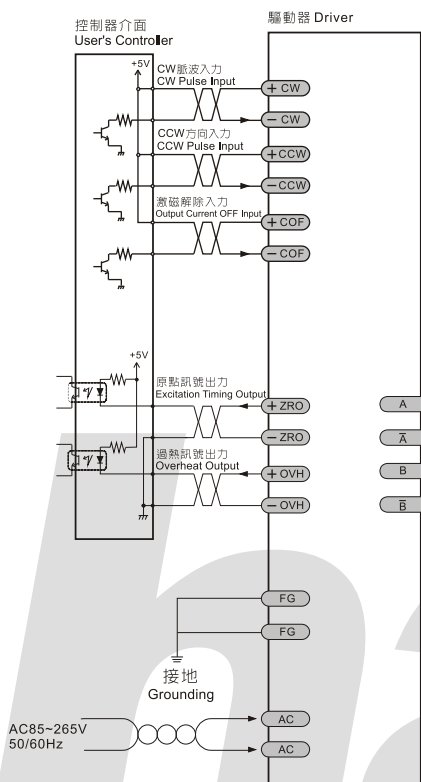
控制器介面
User's Controller

驅動器 Driver

+5V

CW脈波入力
CW Pulse Input

+ CW

− CW

CCW方向入力
CCW Pulse Input

+CCW

−CCW

激磁解除入力
Output Current OFF Input

+ COF

− COF

+5V

原點訊號出力
Excitation Timing Output

+ ZRO

− ZRO

過熱訊號出力
Overheat Output

+ OVH

− OVH

A

$\overline{A}$

B

$\overline{B}$

FG

FG

接地
Grounding

AC85~265V
50/60Hz

AC

AC